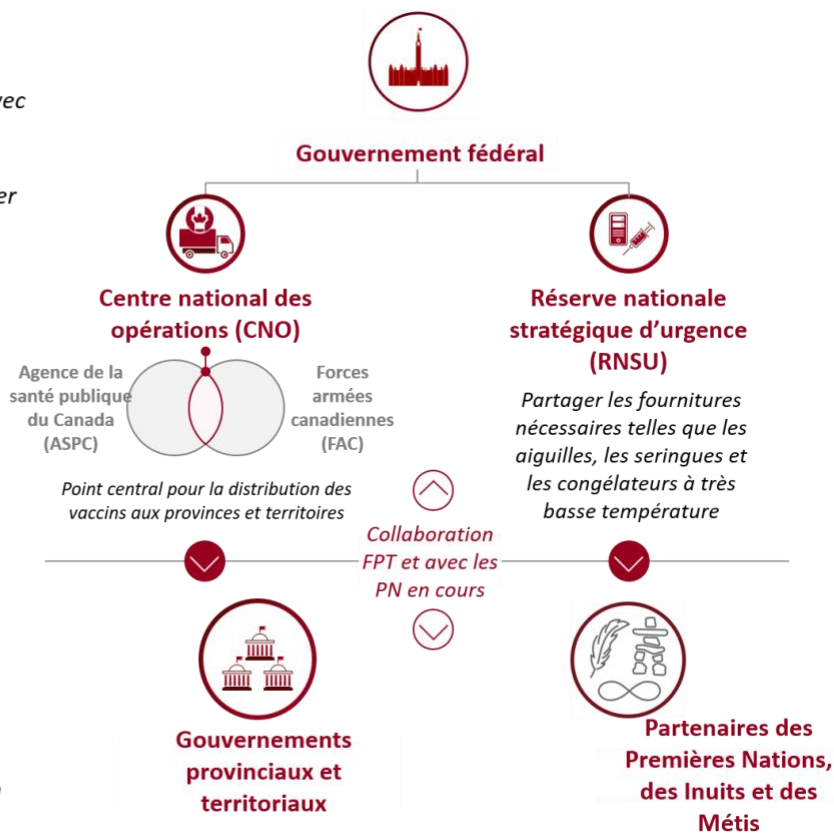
ec

er

Gouvernement fédéral

Centre national des opérations (CNO)

Agence de la santé publique du Canada (ASPC)

Forces armées canadiennes (FAC)

Point central pour la distribution des vaccins aux provinces et territoires

Réserve nationale stratégique d'urgence (RNSU)

Partager les fournitures nécessaires telles que les aiguilles, les seringues et les congélateurs à très basse température

Collaboration FPT et avec les PN en cours

Gouvernements provinciaux et territoriaux

Partenaires des Premières Nations, des Inuits et des Métis